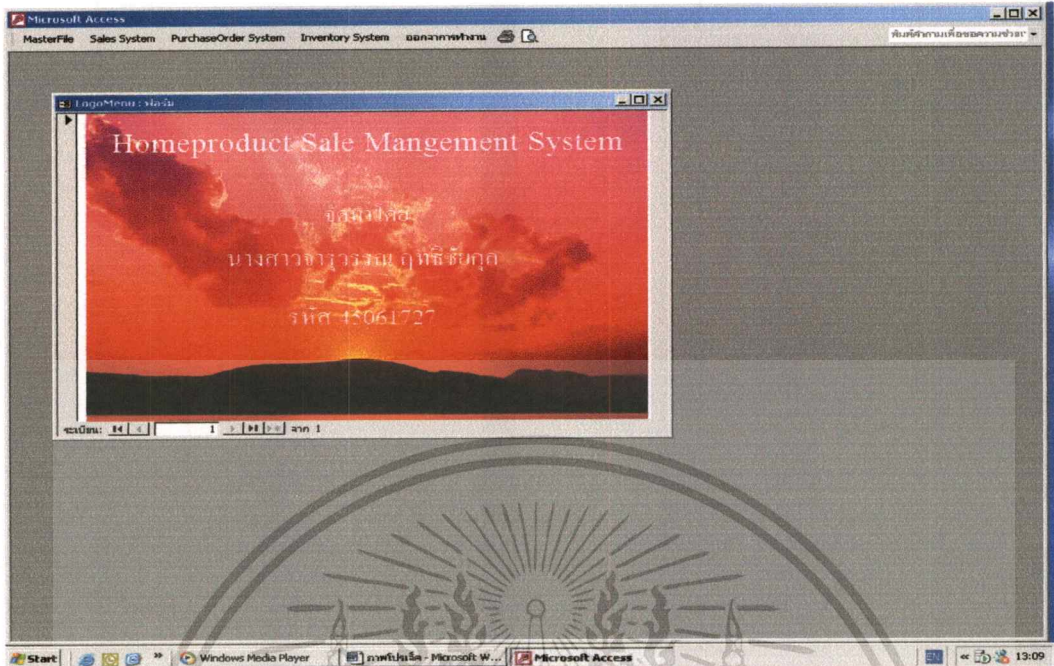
Microsoft Access

MasterFile Sales System PurchaseOrder System Inventory System ออกจากการทำงาน

พิมพ์คำถามเพื่อขอความช่วยเหลือ

LogoMenu : ฟอร์ม

Homeproduct Sale Mangement System

จัดทำโดย

นางสาว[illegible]

รหัส 45061727

ระเบียน: 1 จาก 1

Start Windows Media Player ภาพโปรเจ็ค - Microsoft W... Microsoft Access

EN 13:09